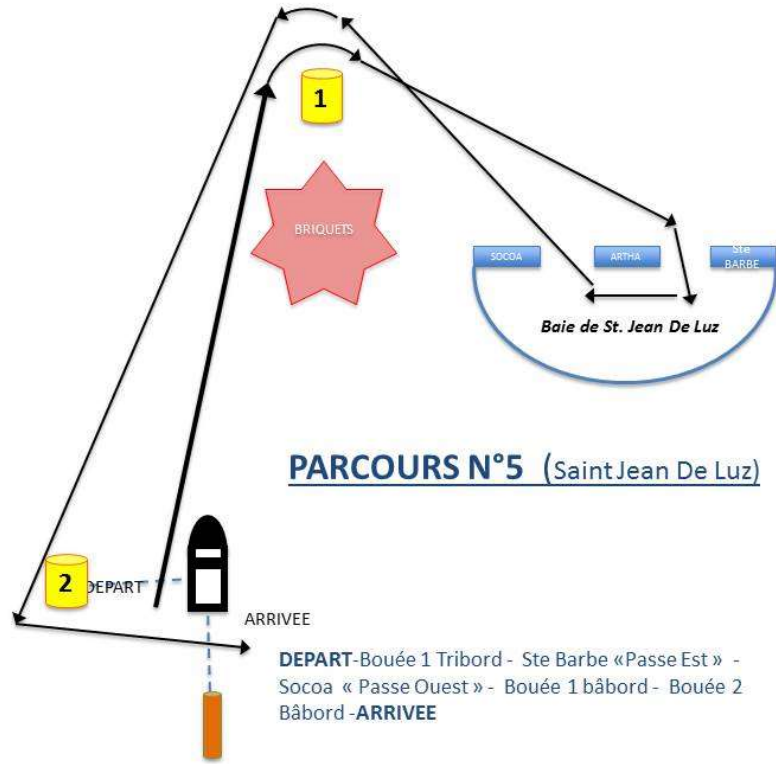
1

BRIQUETS

SOCOA

ARTHA

Ste BARBE

Baie de St. Jean De Luz

PARCOURS N°5 (Saint Jean De Luz)

2

DEPART

ARRIVEE

DEPART-Bouée 1 Tribord - Ste Barbe «Passe Est» - Socoa « Passe Ouest » - Bouée 1 bâbord - Bouée 2 Bâbord -ARRIVEE